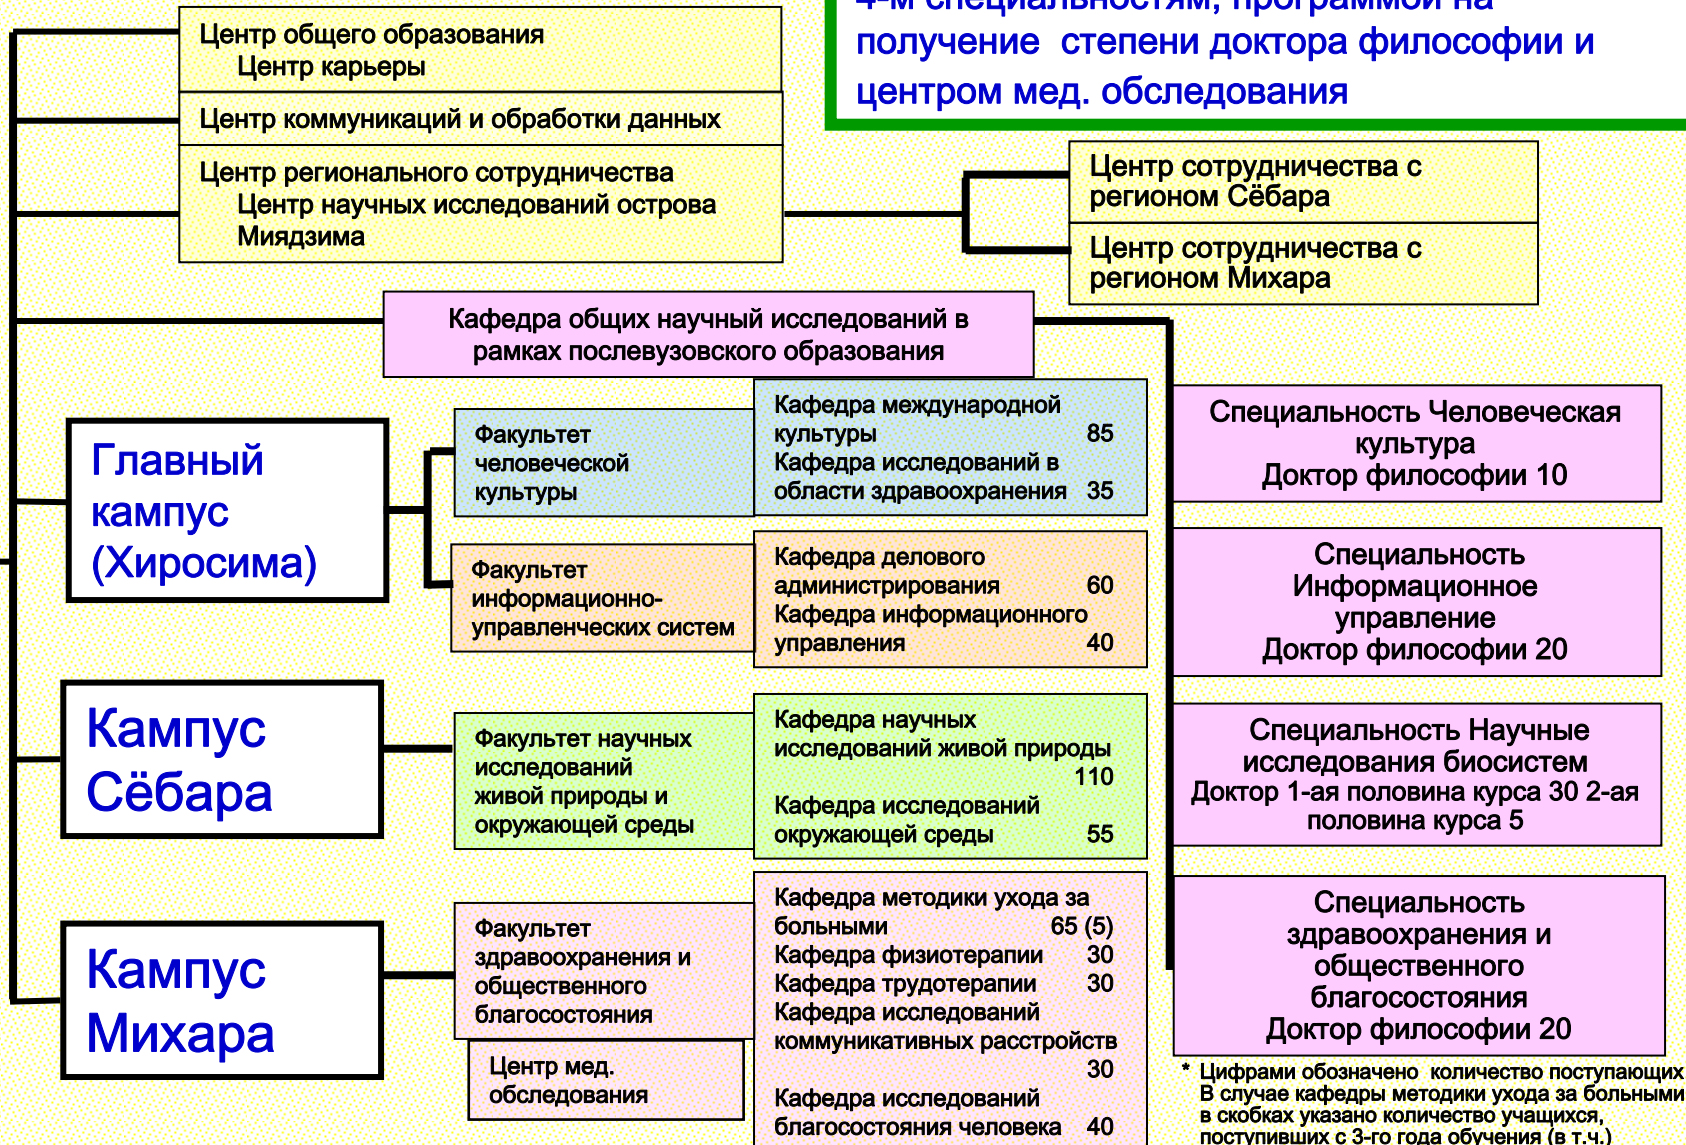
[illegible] специальностям, программой на получение степени доктора философии и центром мед. обследования

Центр общего образования
Центр карьеры

Центр коммуникаций и обработки данных

Центр регионального сотрудничества
Центр научных исследований острова Миядзима

Центр сотрудничества с регионом Сёбара

Центр сотрудничества с регионом Михара

Кафедра общих научный исследований в рамках послевузовского образования

Главный кампус (Хиросима)

Факультет человеческой культуры

Кафедра международной культуры 85
Кафедра исследований в области здравоохранения 35

Факультет информационно-управленческих систем

Кафедра делового администрирования 60
Кафедра информационного управления 40

Кампус Сёбара

Факультет научных исследований живой природы и окружающей среды

Кафедра научных исследований живой природы 110
Кафедра исследований окружающей среды 55

Кампус Михара

Факультет здравоохранения и общественного благосостояния

Центр мед. обследования

Кафедра методики ухода за больными 65 (5)
Кафедра физиотерапии 30
Кафедра трудотерапии 30
Кафедра исследований коммуникативных расстройств 30
Кафедра исследований благосостояния человека 40

Специальность Человеческая культура
Доктор философии 10

Специальность Информационное управление
Доктор философии 20

Специальность Научные исследования биосистем
Доктор 1-ая половина курса 30 2-ая половина курса 5

Специальность здравоохранения и общественного благосостояния
Доктор философии 20

* Цифрами обозначено количество поступающих
В случае кафедры методики ухода за больными в скобках указано количество учащихся, поступивших с 3-го года обучения (в т.ч.)